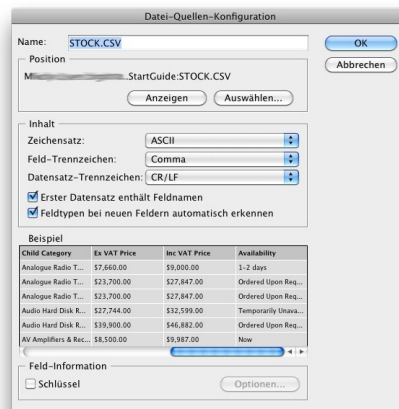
Datei-Quellen-Konfiguration

Name: STOCK.CSV

OK

Abbrechen

Position

M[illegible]StartGuide:STOCK.CSV

Anzeigen

Auswählen...

Inhalt

Zeichensatz: ASCII

Feld-Trennzeichen: Comma

Datensatz-Trennzeichen: CR/LF

Erster Datensatz enthält Feldnamen

Feldtypen bei neuen Feldern automatisch erkennen

Beispiel

| Child Category | Ex VAT Price | Inc VAT Price | Availability |
|---|---|---|---|
| Analogue Radio T... | $7,660.00 | $9,000.00 | 1-2 days |
| Analogue Radio T... | $23,700.00 | $27,847.00 | Ordered Upon Req... |
| Analogue Radio T... | $23,700.00 | $27,847.00 | Ordered Upon Req... |
| Audio Hard Disk R... | $27,744.00 | $32,599.00 | Temporarily Unava... |
| Audio Hard Disk R... | $39,900.00 | $46,882.00 | Ordered Upon Req... |
| AV Amplifiers & Rec... | $8,500.00 | $9,987.00 | Now |

Feld-Information

Schlüssel

Optionen...